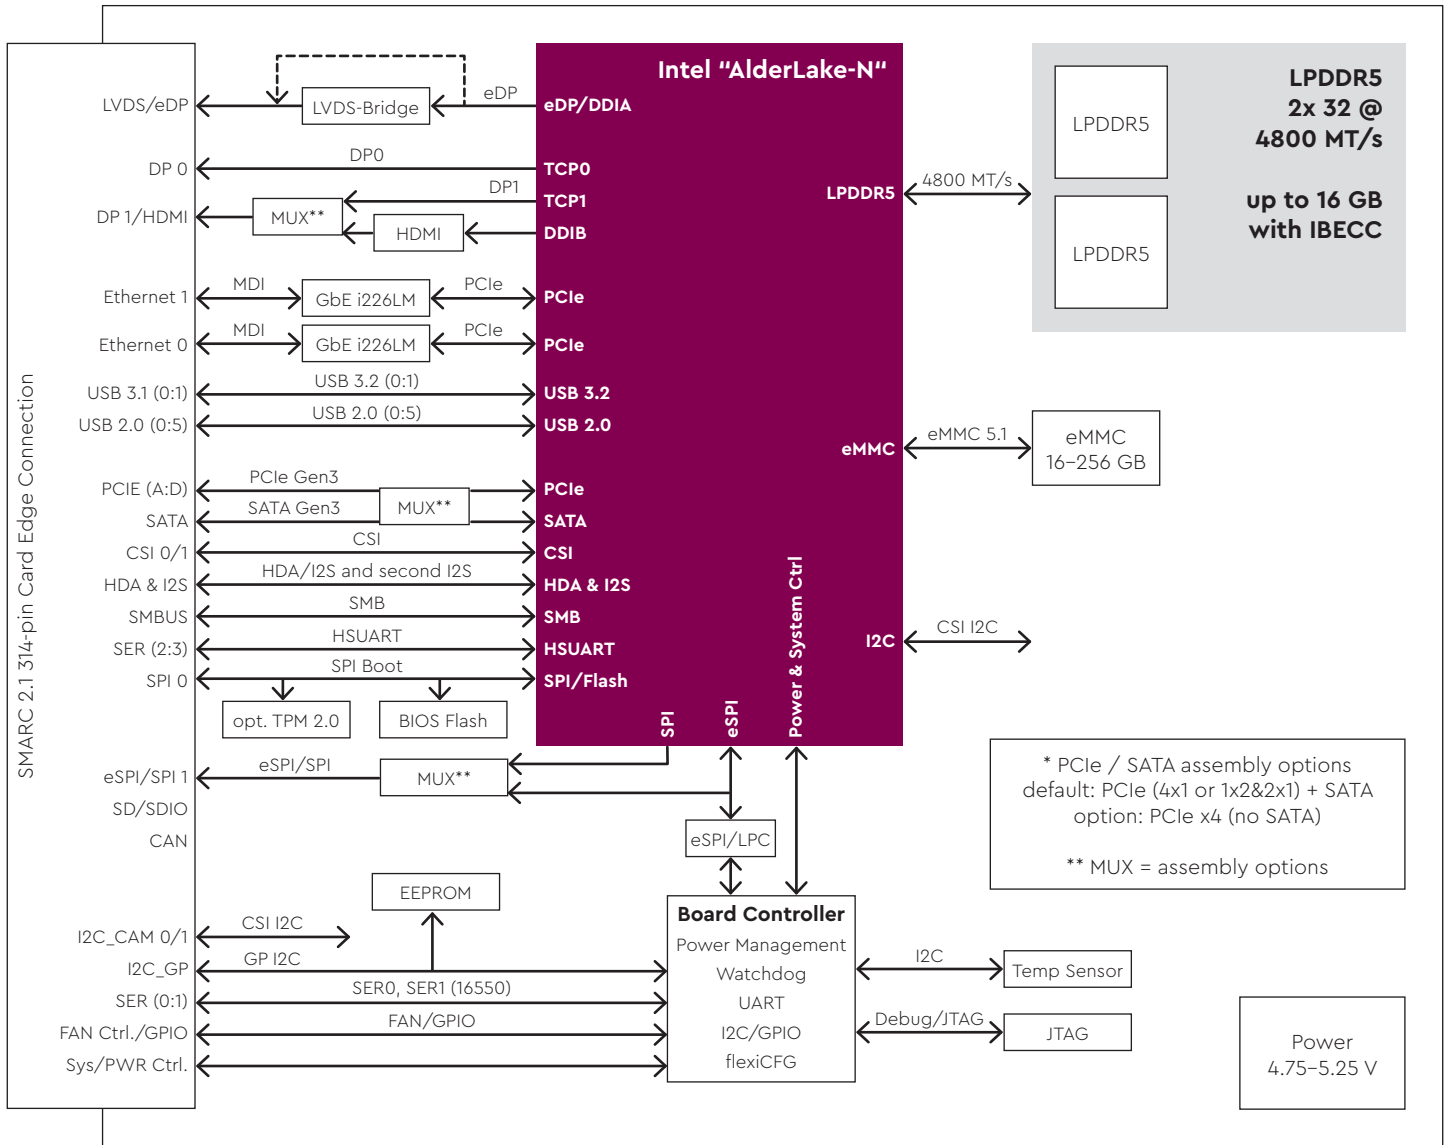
SMARC 2.1 314-pin Card Edge Connection

LVDS/eDP
DP 0
DP 1/HDMI
Ethernet 1
Ethernet 0
USB 3.1 (0:1)
USB 2.0 (0:5)
PCIE (A:D)
SATA
CSI 0/1
HDA & I2S
SMBUS
SER (2:3)
SPI 0
eSPI/SPI 1
SD/SDIO
CAN
I2C_CAM 0/1
I2C_GP
SER (0:1)
FAN Ctrl./GPIO
Sys/PWR Ctrl.

LVDS-Bridge
eDP
DP0
DP1
MUX**
HDMI
MDI
GbE i226LM
PCIe
MDI
GbE i226LM
PCIe
USB 3.2 (0:1)
USB 2.0 (0:5)
PCIe Gen3
SATA Gen3
MUX**
CSI
HDA/I2S and second I2S
SMB
HSUART
SPI Boot
opt. TPM 2.0
BIOS Flash
eSPI/SPI
MUX**
eSPI/LPC
EEPROM
CSI I2C
GP I2C
SER0, SER1 (16550)
FAN/GPIO

Intel "AlderLake-N"
eDP/DDIA
TCP0
TCP1
DDIB
PCIe
PCIe
USB 3.2
USB 2.0
PCIe
SATA
CSI
HDA & I2S
SMB
HSUART
SPI/Flash
SPI
eSPI
Power & System Ctrl
LPDDR5
eMMC
I2C

4800 MT/s
LPDDR5
LPDDR5
LPDDR5
2x 32 @
4800 MT/s

up to 16 GB
with IBECC

eMMC 5.1
eMMC
16–256 GB

CSI I2C

* PCIe / SATA assembly options
default: PCIe (4x1 or 1x2&2x1) + SATA
option: PCIe x4 (no SATA)

** MUX = assembly options

Board Controller
Power Management
Watchdog
UART
I2C/GPIO
flexiCFG

I2C
Temp Sensor
Debug/JTAG
JTAG

Power
4.75–5.25 V